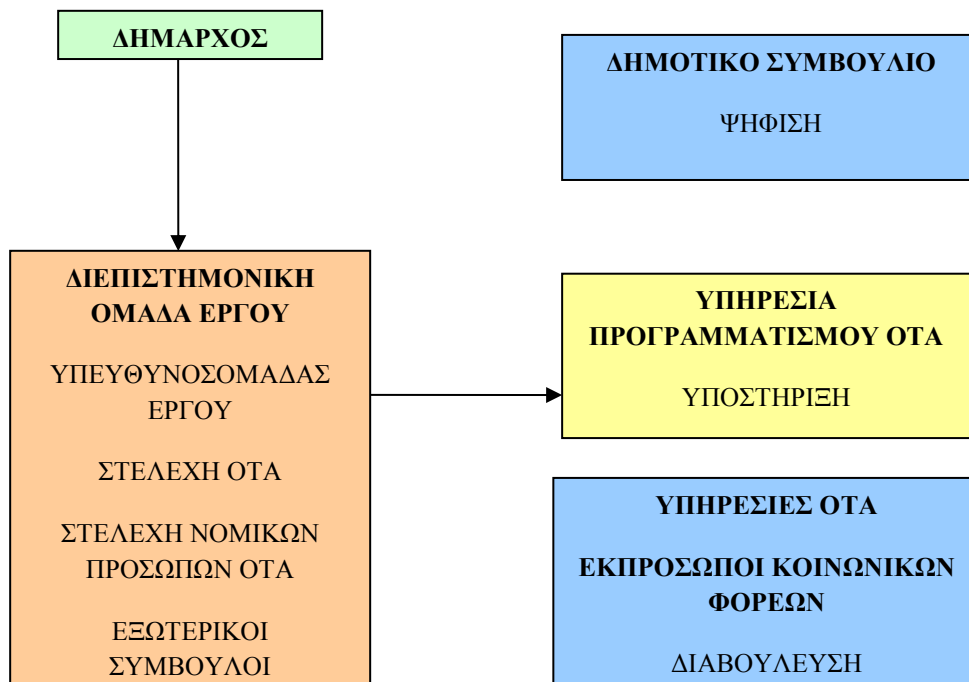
ΔΗΜΑΡΧΟΣ

ΔΗΜΟΤΙΚΟ ΣΥΜΒΟΥΛΙΟ

ΨΗΦΙΣΗ

ΔΙΕΠΙΣΤΗΜΟΝΙΚΗ ΟΜΑΔΑ ΕΡΓΟΥ

ΥΠΕΥΘΥΝΟΣΟΜΑΔΑΣ ΕΡΓΟΥ

ΣΤΕΛΕΧΗ ΟΤΑ

ΣΤΕΛΕΧΗ ΝΟΜΙΚΩΝ ΠΡΟΣΩΠΩΝ ΟΤΑ

ΕΞΩΤΕΡΙΚΟΙ ΣΥΜΒΟΥΛΟΙ

ΥΠΗΡΕΣΙΑ ΠΡΟΓΡΑΜΜΑΤΙΣΜΟΥ ΟΤΑ

ΥΠΟΣΤΗΡΙΞΗ

ΥΠΗΡΕΣΙΕΣ ΟΤΑ

ΕΚΠΡΟΣΩΠΟΙ ΚΟΙΝΩΝΙΚΩΝ ΦΟΡΕΩΝ

ΔΙΑΒΟΥΛΕΥΣΗ